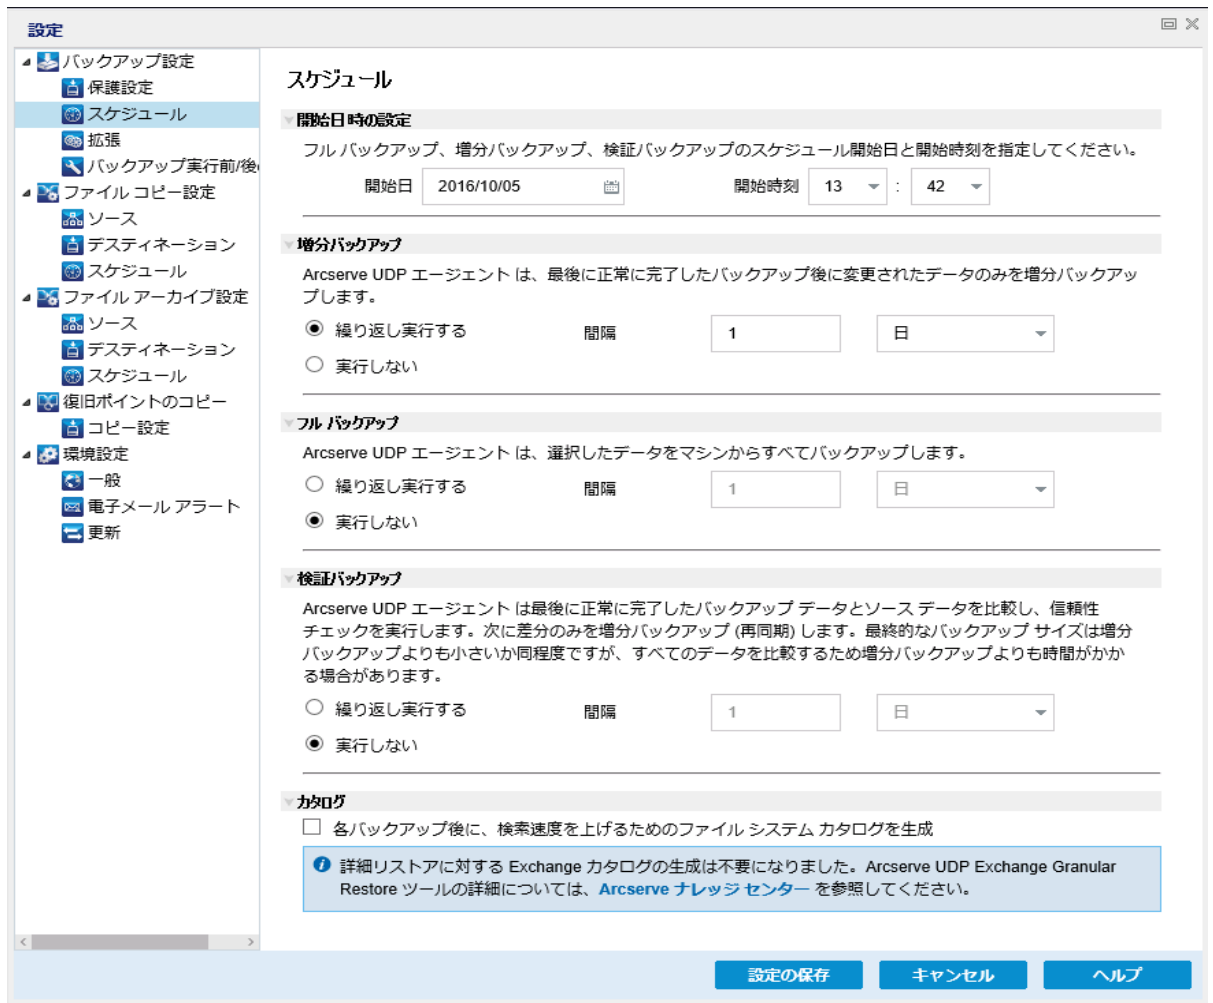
設定

バックアップ設定
保護設定
スケジュール
拡張
バックアップ実行前/後
ファイル コピー設定
ソース
デスティネーション
スケジュール
ファイル アーカイブ設定
ソース
デスティネーション
スケジュール
復旧ポイントのコピー
コピー設定
環境設定
一般
電子メール アラート
更新

スケジュール

開始日時の設定
フル バックアップ、増分バックアップ、検証バックアップのスケジュール開始日と開始時刻を指定してください。
開始日 2016/10/05 開始時刻 13 : 42

増分バックアップ
Arcserve UDP エージェント は、最後に正常に完了したバックアップ後に変更されたデータのみを増分バックアップします。
繰り返し実行する 間隔 1 日
実行しない

フル バックアップ
Arcserve UDP エージェント は、選択したデータをマシンからすべてバックアップします。
繰り返し実行する 間隔 1 日
実行しない

検証バックアップ
Arcserve UDP エージェント は最後に正常に完了したバックアップ データとソース データを比較し、信頼性チェックを実行します。次に差分のみを増分バックアップ (再同期) します。最終的なバックアップ サイズは増分バックアップよりも小さいか同程度ですが、すべてのデータを比較するため増分バックアップよりも時間がかかる場合があります。
繰り返し実行する 間隔 1 日
実行しない

カタログ
各バックアップ後に、検索速度を上げるためのファイル システム カタログを生成
詳細リストアに対する Exchange カタログの生成は不要になりました。Arcserve UDP Exchange Granular Restore ツールの詳細については、Arcserve ナレッジ センター を参照してください。

設定の保存 キャンセル ヘルプ